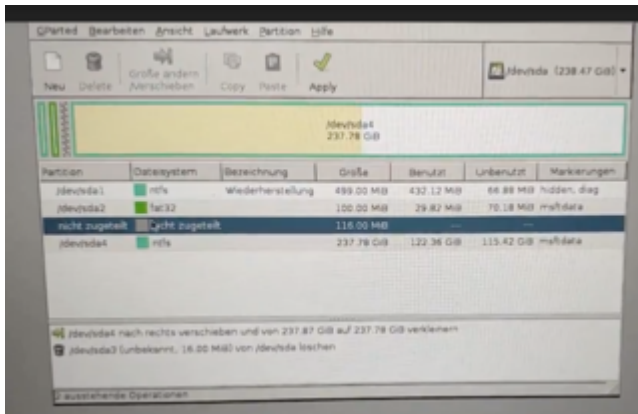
GParted Bearbeiten Ansicht Laufwerk Partition Hilfe

Neu Delete Größe ändern /Verschieben Copy Paste Apply

/dev/sda (238.47 GiB)

/dev/sda4
237.78 GiB

| Partition | Dateisystem | Bezeichnung | Größe | Benutzt | Unbenutzt | Markierungen |
|---|---|---|---|---|---|---|
| /dev/sda1 | ntfs | Wiederherstellung | 499.00 MiB | 432.12 MiB | 66.88 MiB | hidden, diag |
| /dev/sda2 | fat32 | | 100.00 MiB | 29.82 MiB | 70.18 MiB | msftdata |
| nicht zugeteilt | nicht zugeteilt | | 116.00 MiB | --- | --- | |
| /dev/sda4 | ntfs | | 237.78 GiB | 122.36 GiB | 115.42 GiB | msftdata |

/dev/sda4 nach rechts verschieben und von 237.87 GiB auf 237.78 GiB verkleinern

/dev/sda3 (unbekannt, 16.00 MiB) von /dev/sda löschen

2 ausstehende Operationen